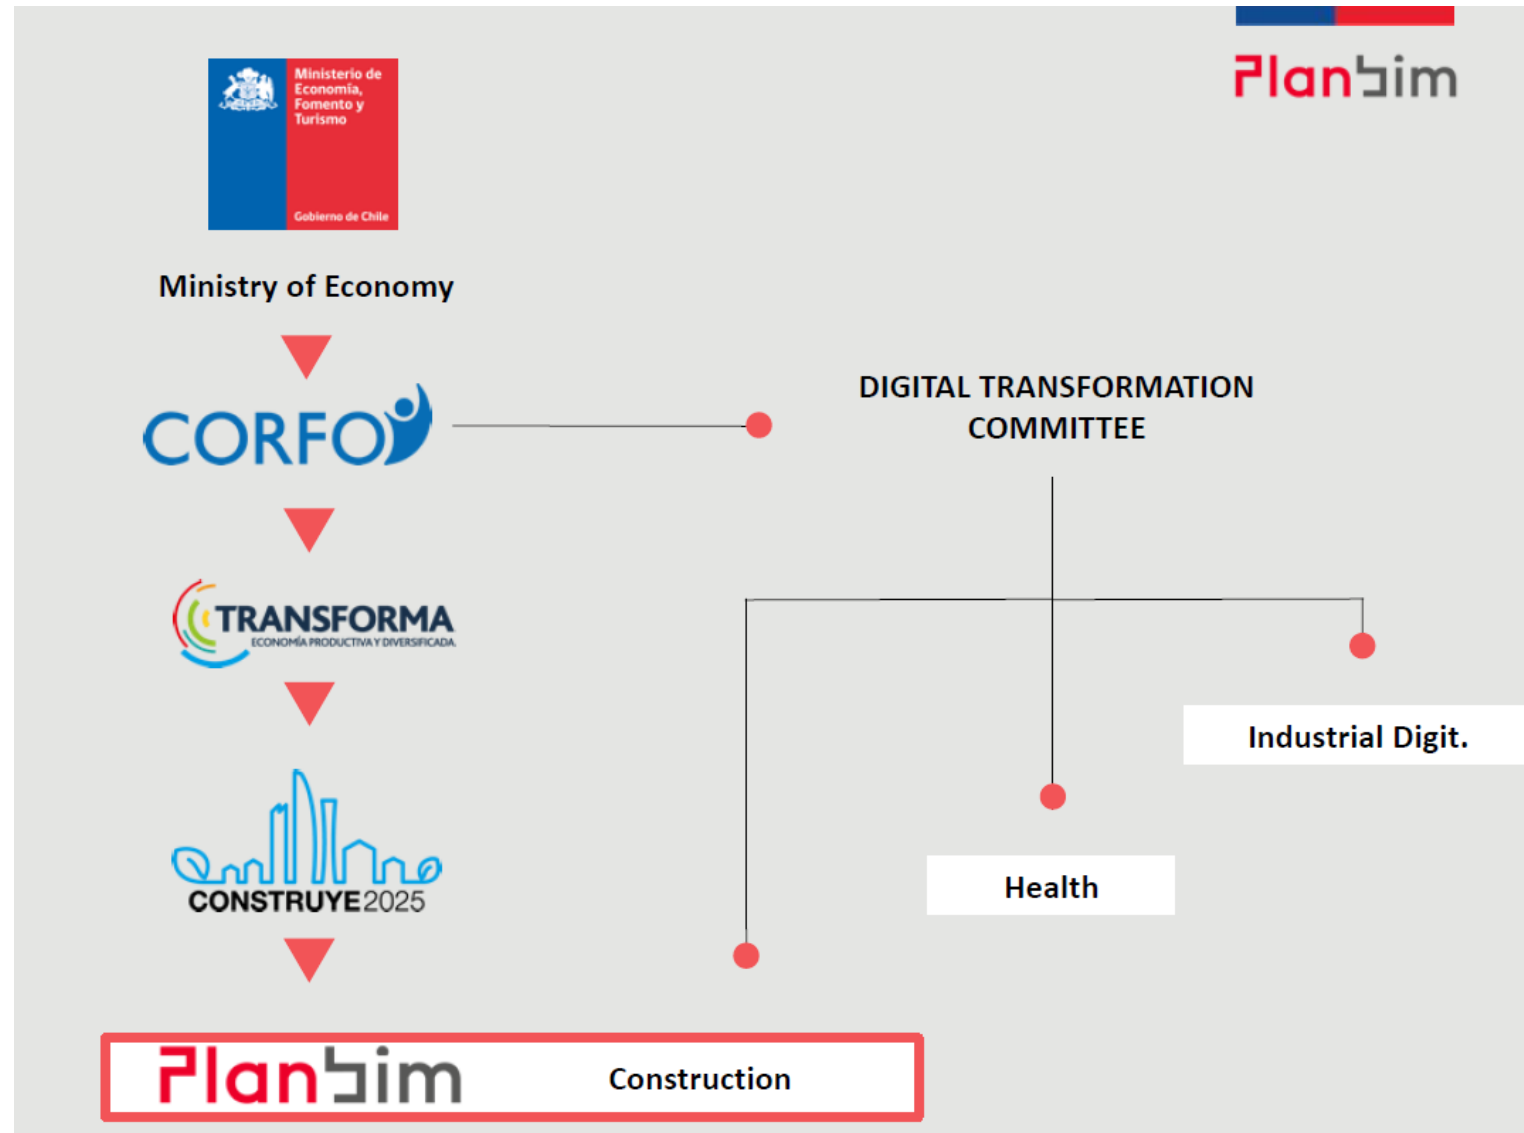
Planbim

Ministerio de Economía, Fomento y Turismo

Gobierno de Chile

Ministry of Economy

CORFO

DIGITAL TRANSFORMATION COMMITTEE

TRANSFORMA
ECONOMÍA PRODUCTIVA Y DIVERSIFICADA

Industrial Digit.

CONSTRUYE2025

Health

Planbim

Construction